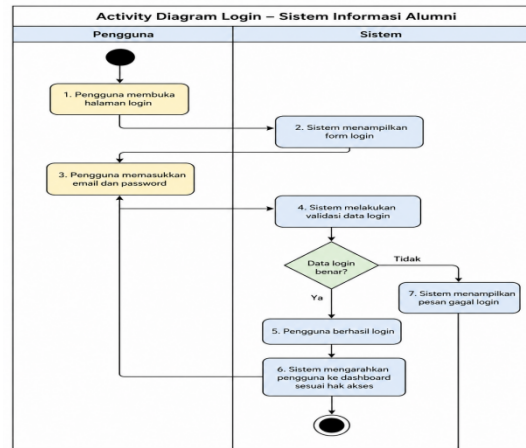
Activity Diagram Login – Sistem Informasi Alumni

Pengguna

Sistem

1. Pengguna membuka halaman login

2. Sistem menampilkan form login

3. Pengguna memasukkan email dan password

4. Sistem melakukan validasi data login

Data login benar?

Tidak

Ya

7. Sistem menampilkan pesan gagal login

5. Pengguna berhasil login

6. Sistem mengarahkan pengguna ke dashboard sesuai hak akses